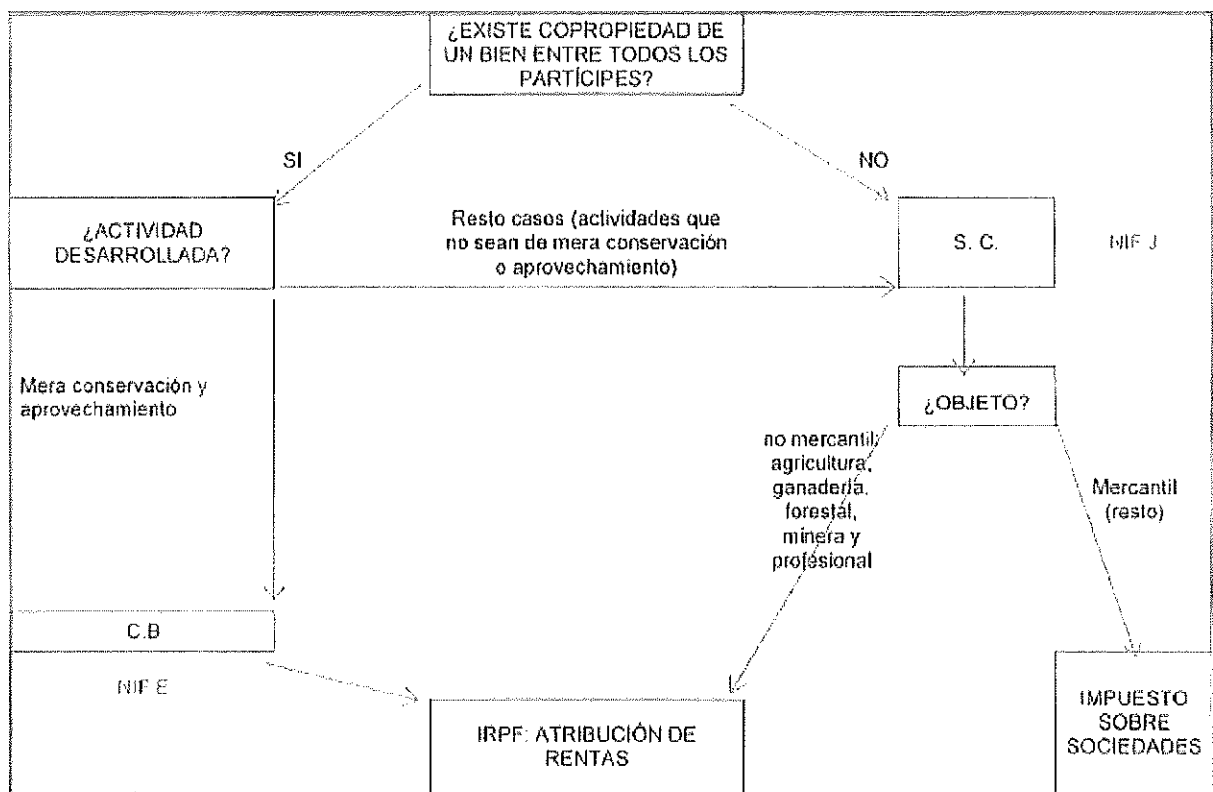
¿EXISTE COPROPIEDAD DE UN BIEN ENTRE TODOS LOS PARTÍCIPES?

SI

NO

¿ACTIVIDAD DESARROLLADA?

Resto casos (actividades que no sean de mera conservación o aprovechamiento)

S. C.

NIF J

Mera conservación y aprovechamiento

¿OBJETO?

no mercantil: agricultura, ganadería, forestal, minera y profesional

Mercantil (resto)

C.B

NIF E

IRPF: ATRIBUCIÓN DE RENTAS

IMPUESTO SOBRE SOCIEDADES